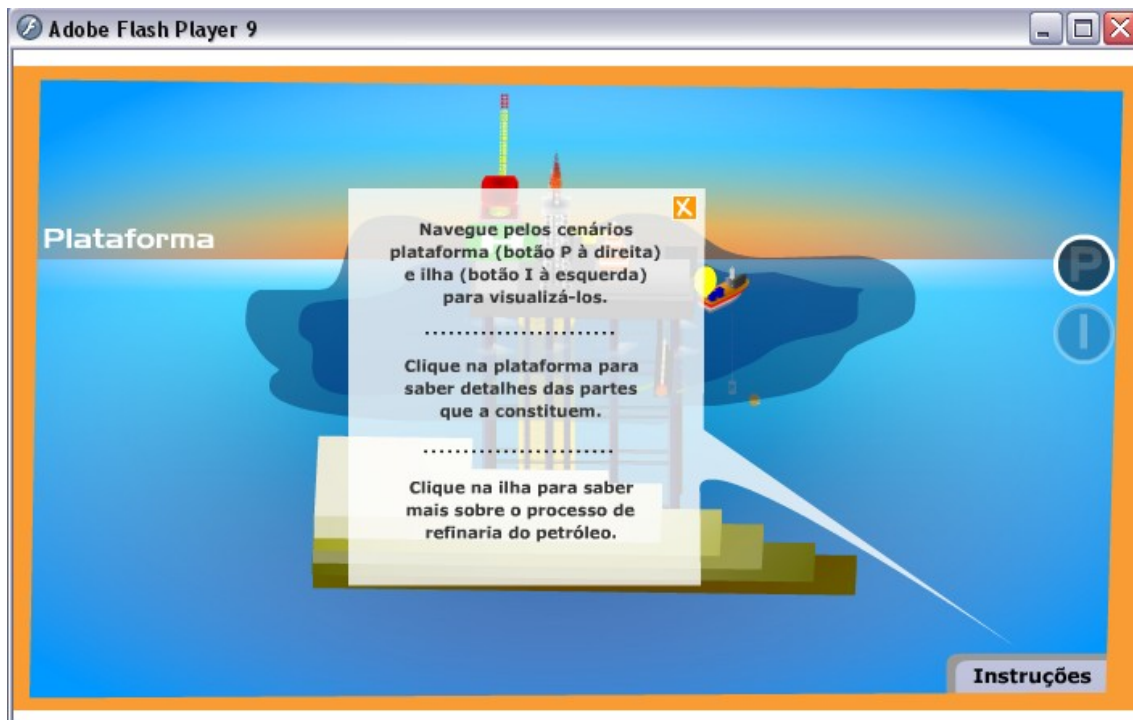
Adobe Flash Player 9

Plataforma

X

Navegue pelos cenários plataforma (botão P à direita) e ilha (botão I à esquerda) para visualizá-los.

........................

Clique na plataforma para saber detalhes das partes que a constituem.

........................

Clique na ilha para saber mais sobre o processo de refinaria do petróleo.

P

I

Instruções